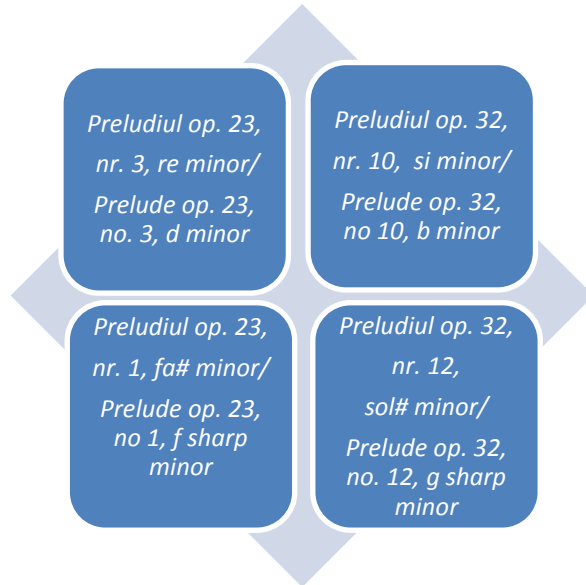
Preludiul op. 23, nr. 3, re minor/

Prelude op. 23, no. 3, d minor

Preludiul op. 32, nr. 10, si minor/

Prelude op. 32, no 10, b minor

Preludiul op. 23, nr. 1, fa# minor/

Prelude op. 23, no 1, f sharp minor

Preludiul op. 32, nr. 12, sol# minor/

Prelude op. 32, no. 12, g sharp minor